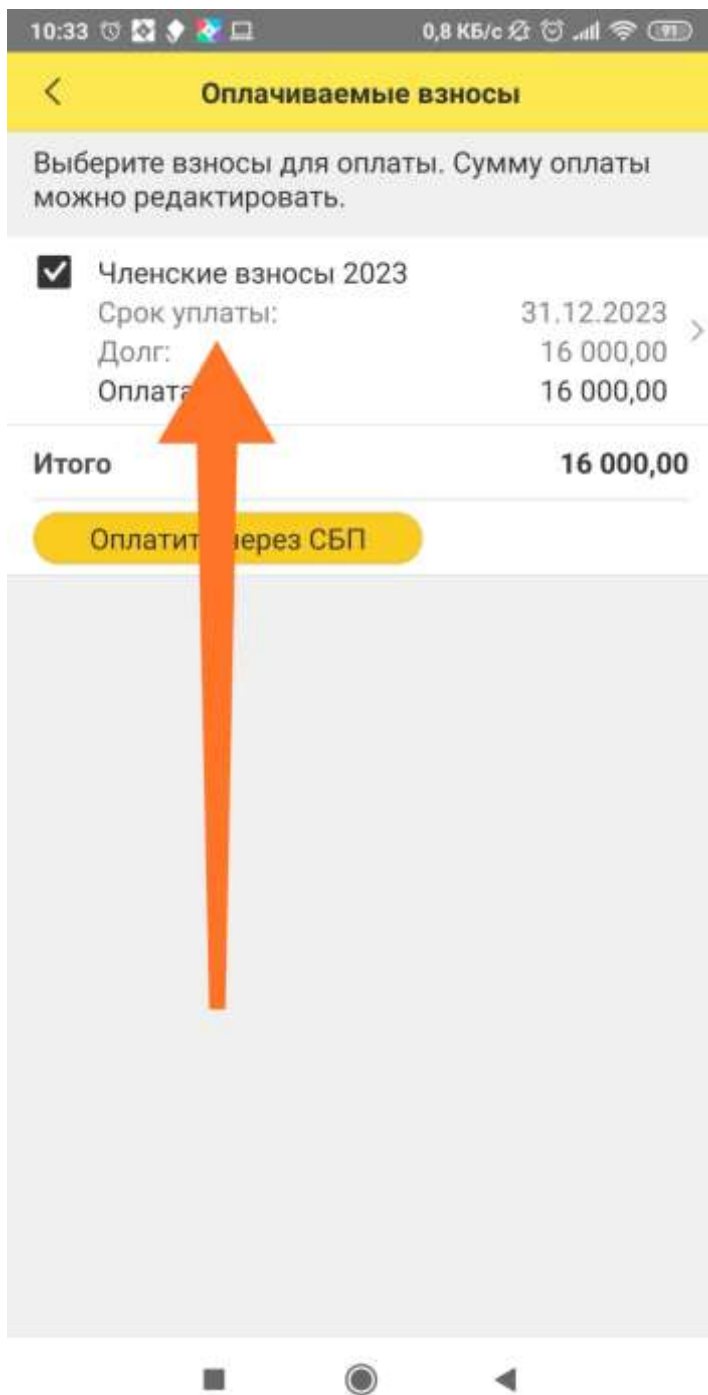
10:33 0,8 КБ/с 91

<

Оплачиваемые взносы

Выберите взносы для оплаты. Сумму оплаты можно редактировать.

Членские взносы 2023

Срок уплаты: 31.12.2023

Долг: 16 000,00

Оплата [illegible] 16 000,00

>

Итого 16 000,00

Оплатит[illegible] через СБП